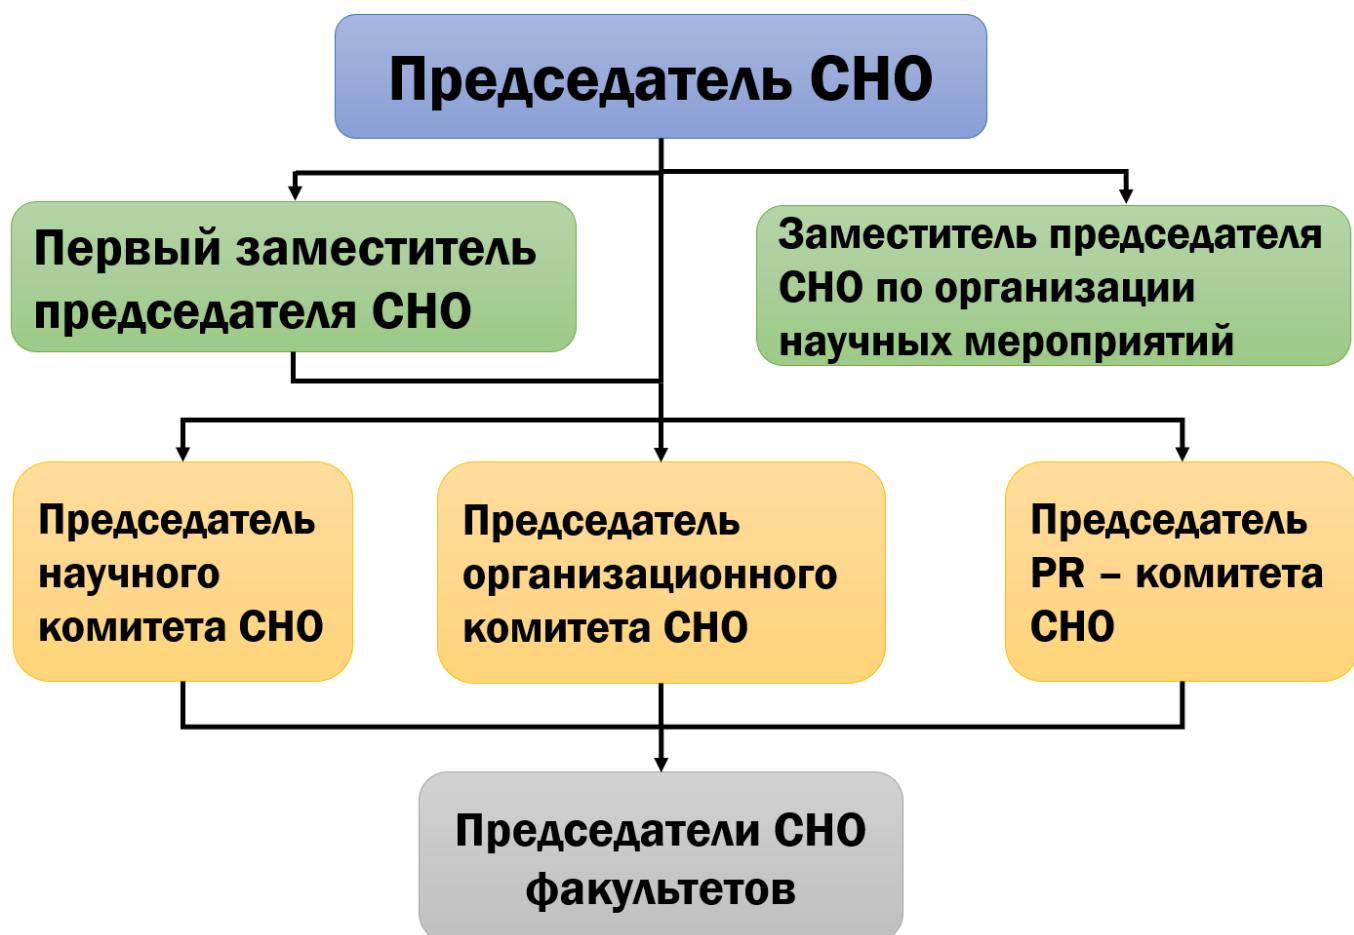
Председатель СНО

Первый заместитель председателя СНО

Заместитель председателя СНО по организации научных мероприятий

Председатель научного комитета СНО

Председатель организационного комитета СНО

Председатель PR – комитета СНО

Председатели СНО факультетов